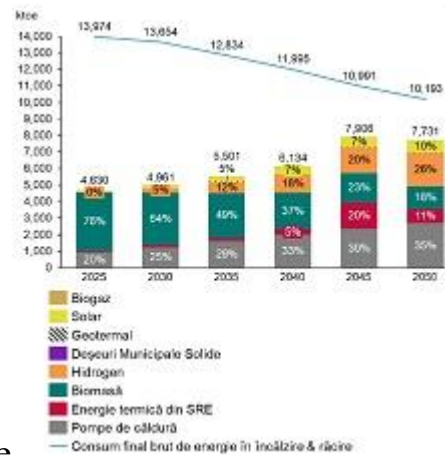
ktoe

14,000
13,000
12,000
11,000
10,000
9,000
8,000
7,000
6,000
5,000
4,000
3,000
2,000
1,000
0

13,974
13,654
12,834
11,995
10,991
10,193

4,630
4,861
5,501
6,134
7,906
7,731

0%
5%
5%
12%
7%
16%
7%
20%
10%
26%

76%
64%
49%
37%
23%
18%

5%
20%
11%

20%
25%
29%
33%
30%
35%

2025
2030
2035
2040
2045
2050

Biogaz
Solar
Geotermal
Deşeuri Municipale Solide
Hidrogen
Biomasă
Energie termică din SRE
Pompe de căldură
Consum final brut de energie în încălzire & răcire